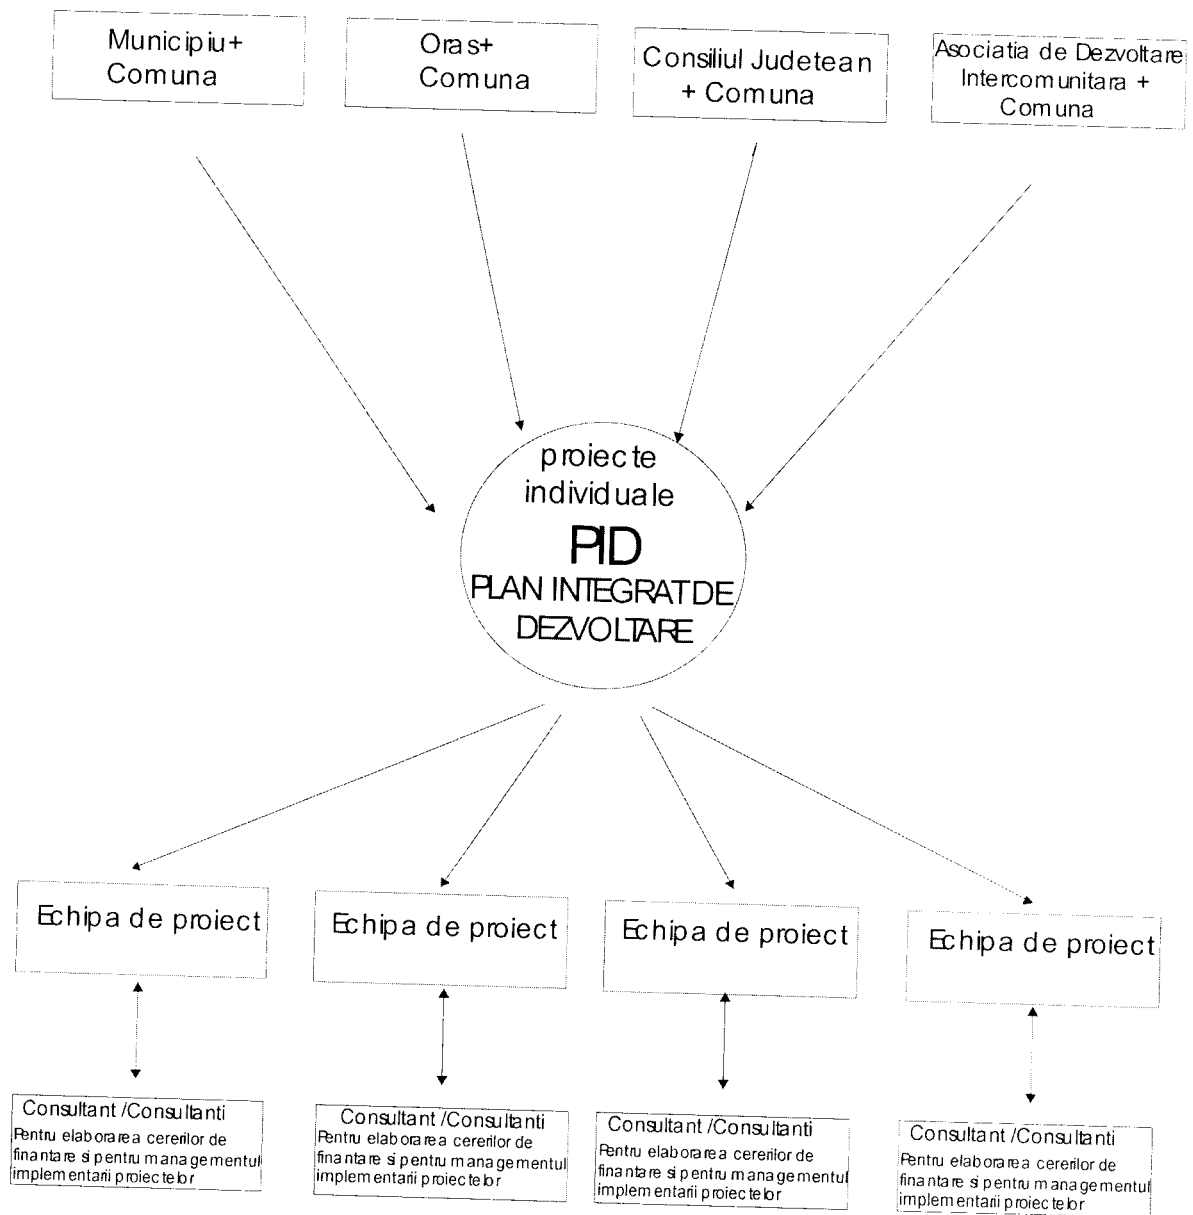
Municipiu+ Comuna

Oras+ Comuna

Consiliul Judetean + Comuna

Asociatia de Dezvoltare Intercomunitara + Comuna

proiecte individuale

PID

PLAN INTEGRAT DE DEZVOLTARE

Echipa de proiect

Echipa de proiect

Echipa de proiect

Echipa de proiect

Consultant /Consultanti
Pentru elaborarea cererilor de finantare si pentru managementul implementarii proiectelor

Consultant /Consultanti
Pentru elaborarea cererilor de finantare si pentru managementul implementarii proiectelor

Consultant /Consultanti
Pentru elaborarea cererilor de finantare si pentru managementul implementarii proiectelor

Consultant /Consultanti
Pentru elaborarea cererilor de finantare si pentru managementul implementarii proiectelor